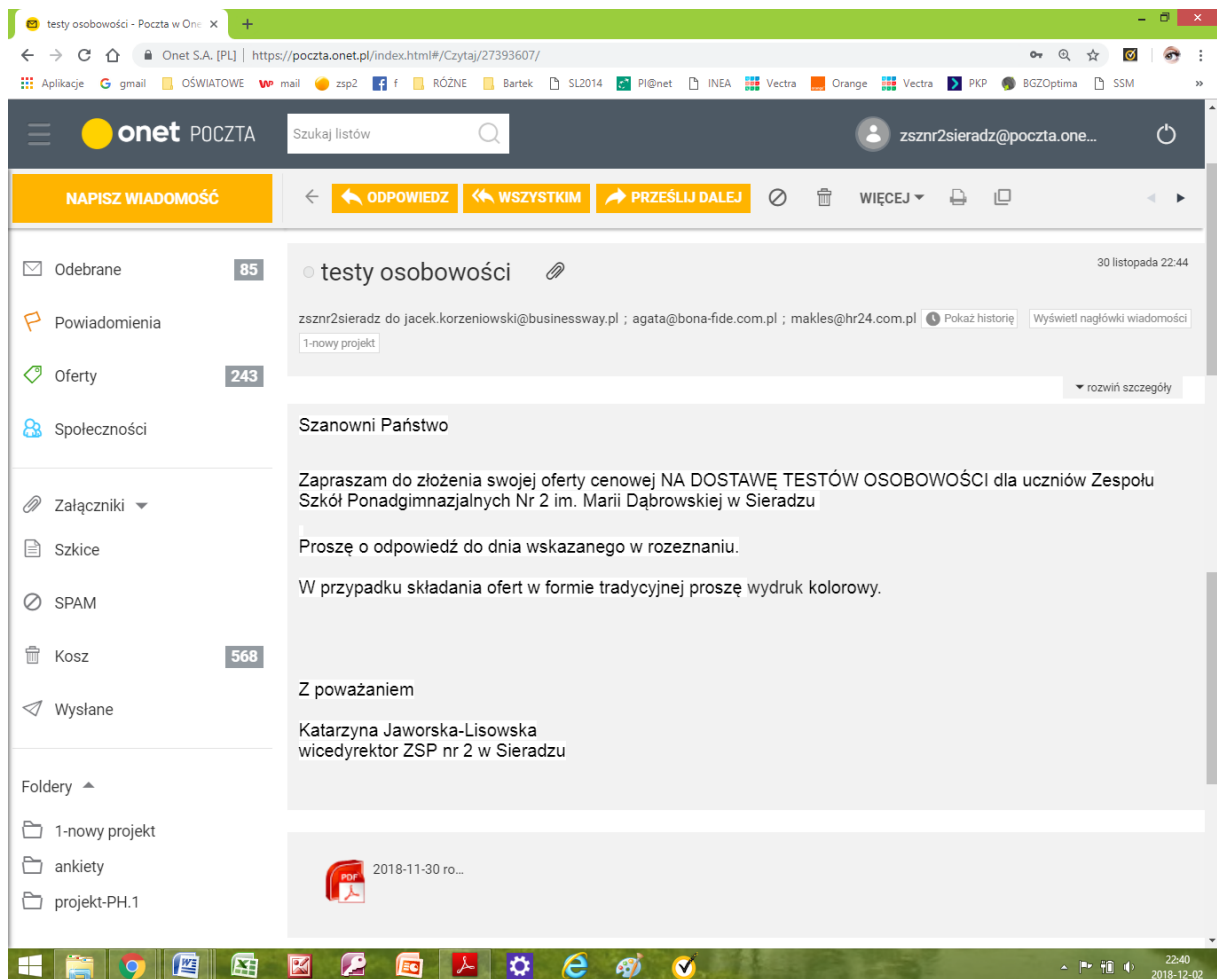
testy osobowości - Poczta w One ×

Onet S.A. [PL] | https://poczta.onet.pl/index.html#/Czytaj/27393607/

Aplikacje gmail OŚWIATOWE mail zsp2 f RÓŻNE Bartek SL2014 PI@net INEA Vectra Orange Vectra PKP BGZOptima SSM

onet POCZTA

Szukaj listów

zsznr2sieradz@poczta.one...

NAPISZ WIADOMOŚĆ

ODPOWIEDZ WSZYSTKIM PRZEŚLIJ DALEJ WIĘCEJ

Odebrane 85

Powiadomienia

Oferty 243

Społeczności

Załączniki

Szkice

SPAM

Kosz 568

Wysłane

Foldery

1-nowy projekt

ankiety

projekt-PH.1

testy osobowości

30 listopada 22:44

zsznr2sieradz do jacek.korzeniowski@businessway.pl ; agata@bona-fide.com.pl ; makles@hr24.com.pl Pokaż historię Wyświetl nagłówki wiadomości

1-nowy projekt

rozwiń szczegóły

Szanowni Państwo

Zapraszam do złożenia swojej oferty cenowej NA DOSTAWĘ TESTÓW OSOBOWOŚCI dla uczniów Zespołu Szkół Ponadgimnazjalnych Nr 2 im. Marii Dąbrowskiej w Sieradzu

Proszę o odpowiedź do dnia wskazanego w rozeznaniu.

W przypadku składania ofert w formie tradycyjnej proszę wydruk kolorowy.

Z poważaniem

Katarzyna Jaworska-Lisowska
wicedyrektor ZSP nr 2 w Sieradzu

PDF 2018-11-30 ro...

22:40
2018-12-02